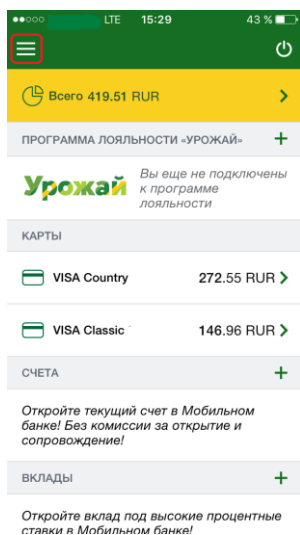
LTE 15:29 43 %

Всего 419.51 RUR

ПРОГРАММА ЛОЯЛЬНОСТИ «УРОЖАЙ»

Урожай

Вы еще не подключены к программе лояльности

КАРТЫ

VISA Country 272.55 RUR

VISA Classic 146.96 RUR

СЧЕТА

Откройте текущий счет в Мобильном банке! Без комиссии за открытие и сопровождение!

ВКЛАДЫ

Откройте вклад под высокие процентные ставки в Мобильном банке!